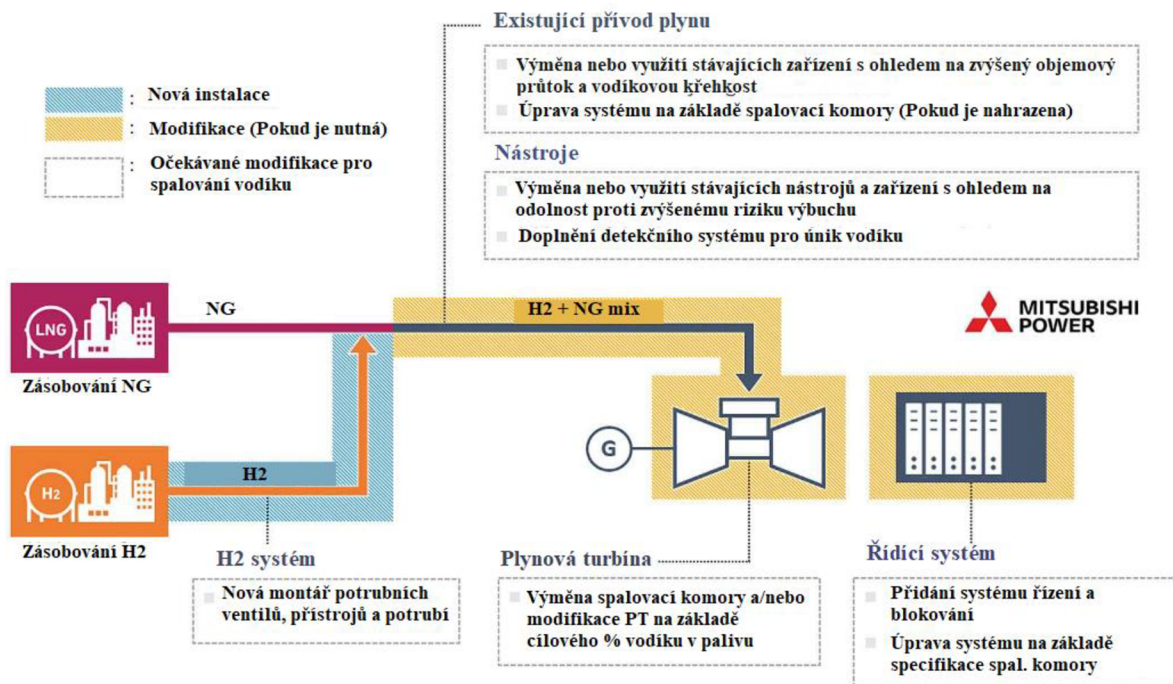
Existující přívod plynu

Výměna nebo využití stávajících zařízení s ohledem na zvýšený objemový průtok a vodíkovou křehkost

Úprava systému na základě spalovací komory (Pokud je nahrazena)

Nástroje

Výměna nebo využití stávajících nástrojů a zařízení s ohledem na odolnost proti zvýšenému riziku výbuchu

Doplnění detekčního systému pro únik vodíku

: Nová instalace

: Modifikace (Pokud je nutná)

: Očekávané modifikace pro spalování vodíku

LNG

NG

Zásobování NG

H2 + NG mix

MITSUBISHI POWER

H2

H2

Zásobování H2

G

H2 systém

Nová montář potrubních ventilů, přístrojů a potrubí

Plynová turbína

Výměna spalovací komory a/nebo modifikace PT na základě cílového % vodíku v palivu

Řídící systém

Přidání systému řízení a blokování

Úprava systému na základě specifikace spal. komory